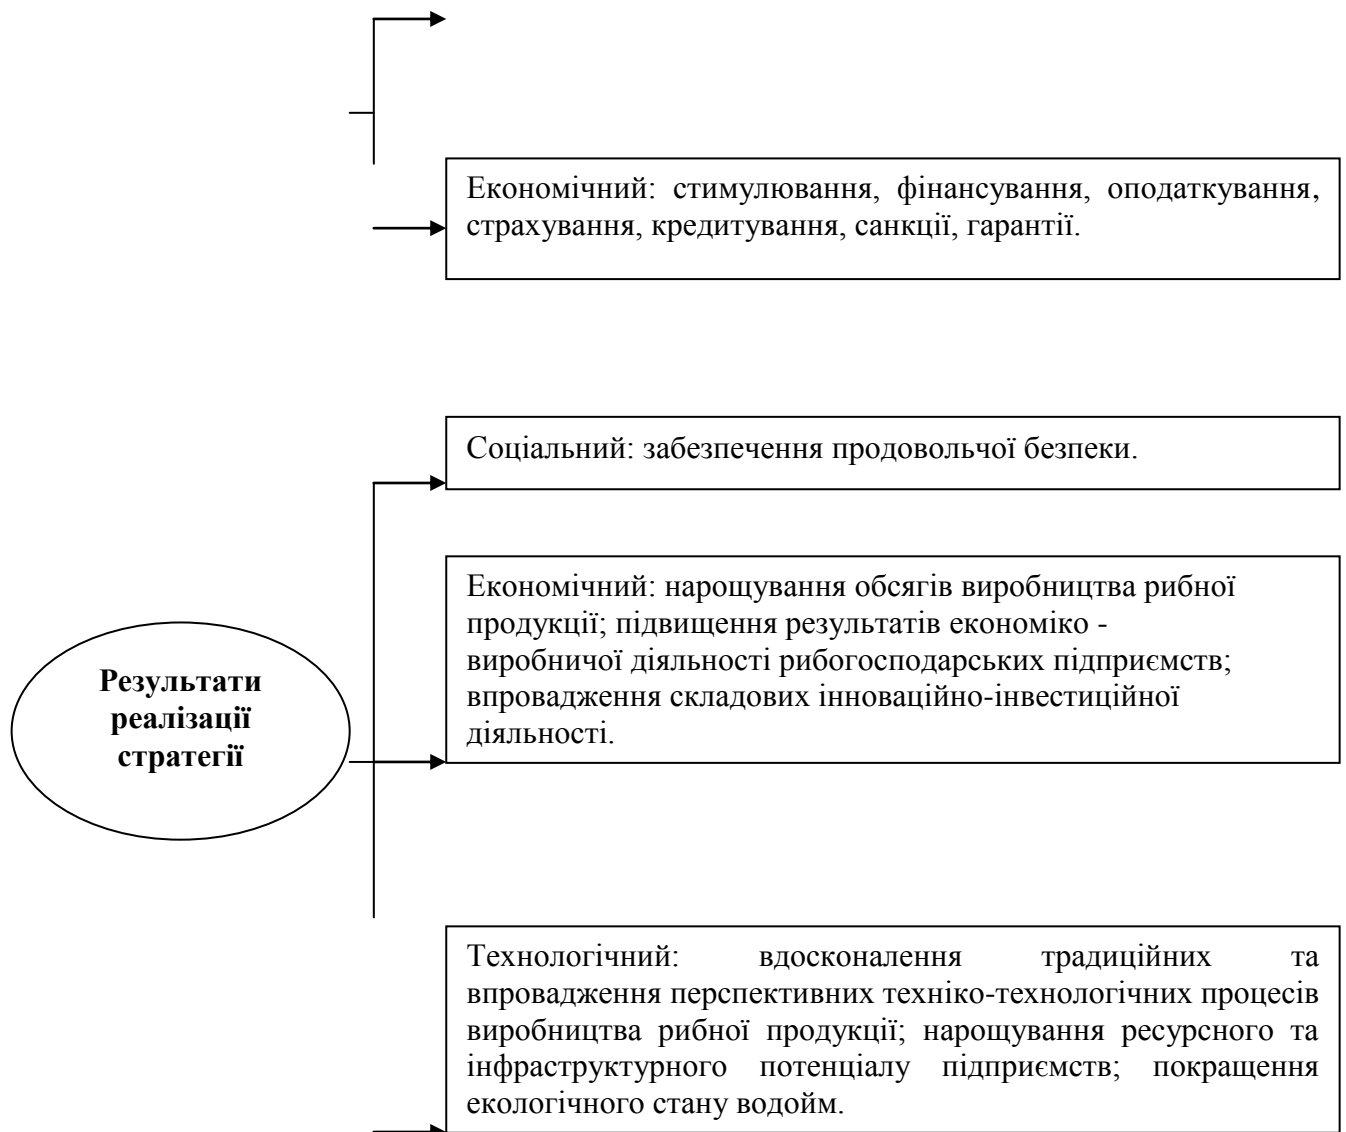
Економічний: стимулювання, фінансування, оподаткування, страхування, кредитування, санкції, гарантії.

Соціальний: забезпечення продовольчої безпеки.

Економічний: нарощування обсягів виробництва рибної продукції; підвищення результатів економіко - виробничої діяльності рибогосподарських підприємств; впровадження складових інноваційно-інвестиційної діяльності.

Результати реалізації стратегії

Технологічний: вдосконалення традиційних та впровадження перспективних техніко-технологічних процесів виробництва рибної продукції; нарощування ресурсного та інфраструктурного потенціалу підприємств; покращення екологічного стану водойм.